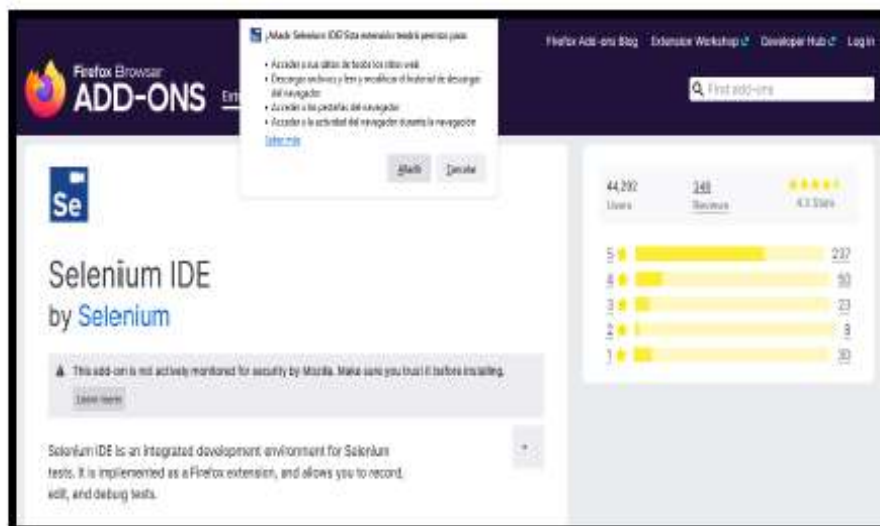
Firefox Browser
ADD-ONS
Ex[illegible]

¿Añadir Selenium IDE? Esta extensión tendrá permisos para:
• Acceder a sus datos de todos los sitios web
• Descargar archivos y leer y modificar el historial de descargas del navegador
• Acceder a las pestañas del navegador
• Acceder a la actividad del navegador durante la navegación
Saber más
Añadir
Cancelar

Firefox Add-ons Blog
Extension Workshop
Developer Hub
Log in
Find add-ons

Se
Selenium IDE
by Selenium

This add-on is not actively monitored for security by Mozilla. Make sure you trust it before installing.
Learn more

Selenium IDE is an integrated development environment for Selenium tests. It is implemented as a Firefox extension, and allows you to record, edit, and debug tests.

44,292
Users
346
Reviews
4.3 Stars

| 5 | 237 |
|---|---|
| 4 | 50 |
| 3 | 23 |
| 2 | 9 |
| 1 | 30 |